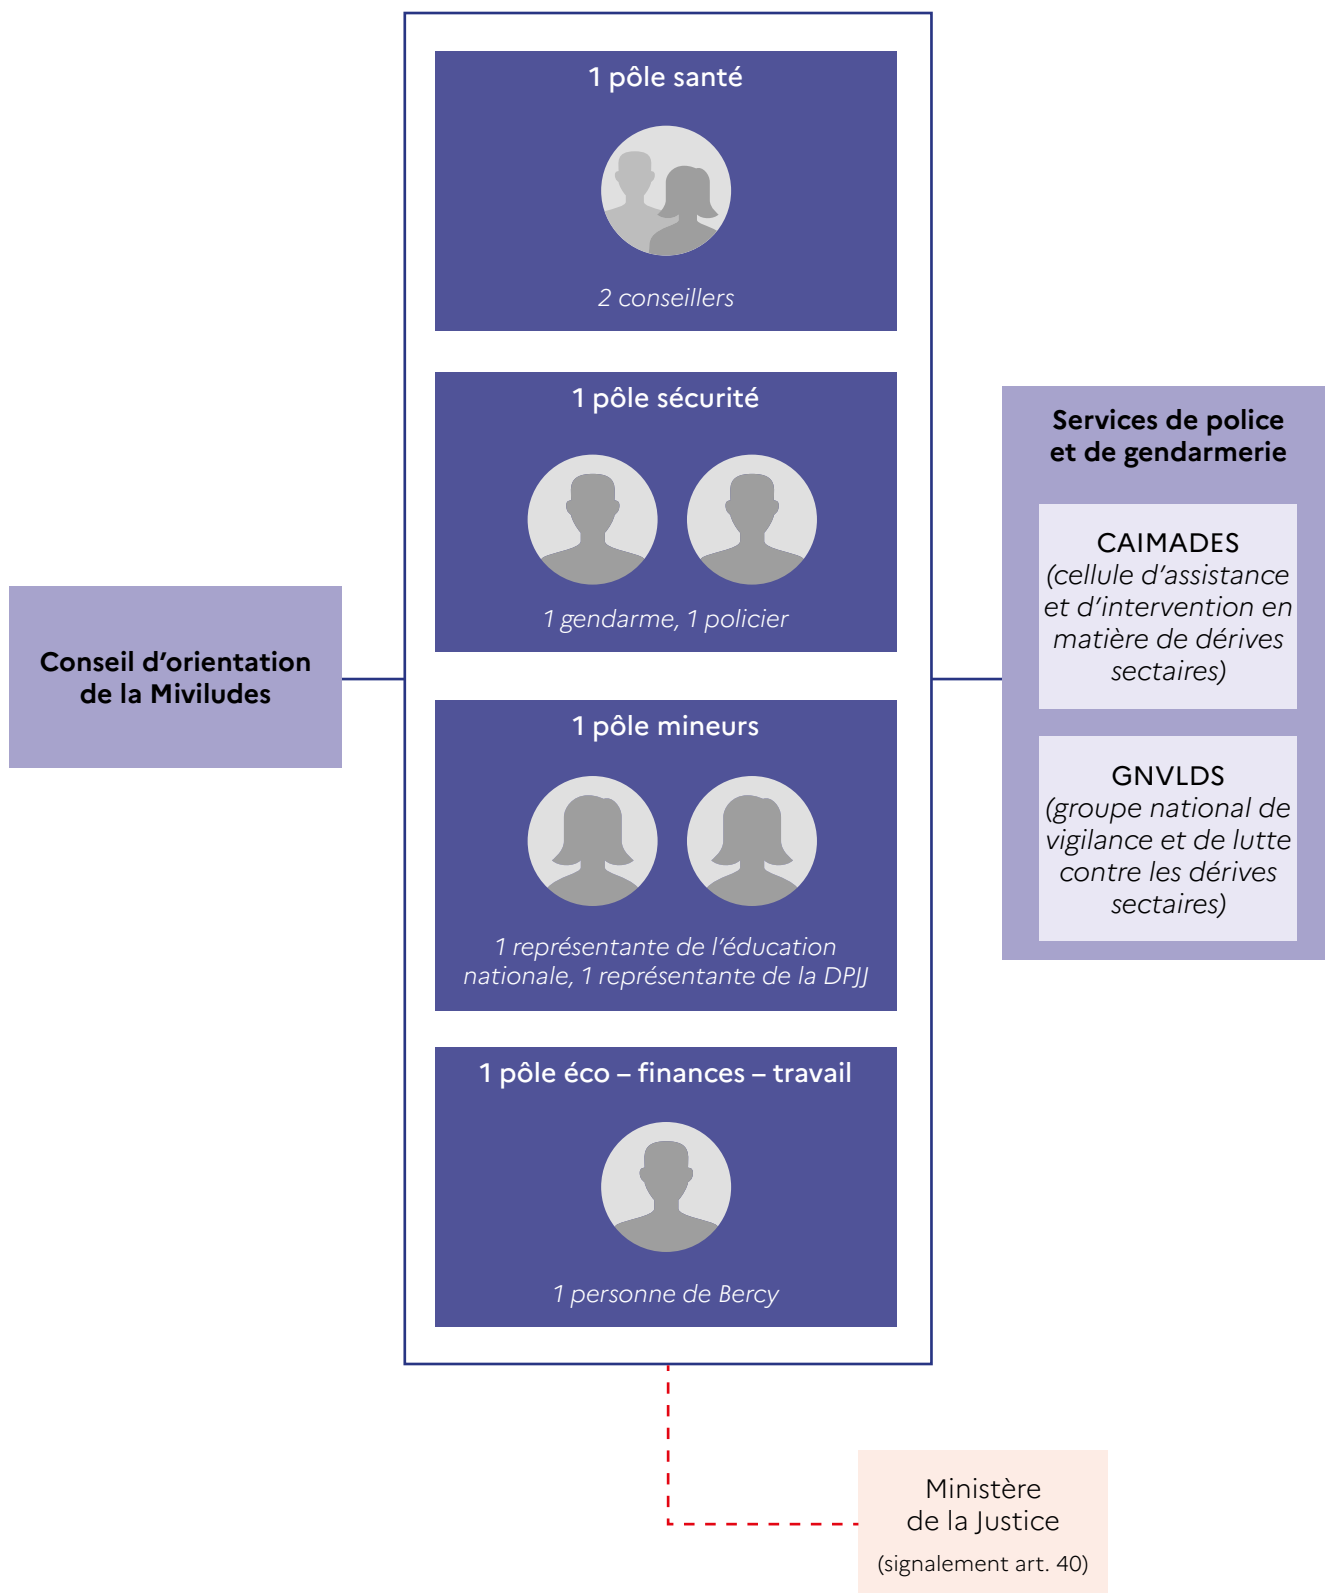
Conseil d'orientation de la Miviludes

1 pôle santé

2 conseillers

1 pôle sécurité

1 gendarme, 1 policier

1 pôle mineurs

1 représentante de l'éducation nationale, 1 représentante de la DPJJ

1 pôle éco – finances – travail

1 personne de Bercy

Services de police et de gendarmerie

CAIMADES
(cellule d'assistance et d'intervention en matière de dérives sectaires)

GNVLDS
(groupe national de vigilance et de lutte contre les dérives sectaires)

Ministère de la Justice
(signalement art. 40)